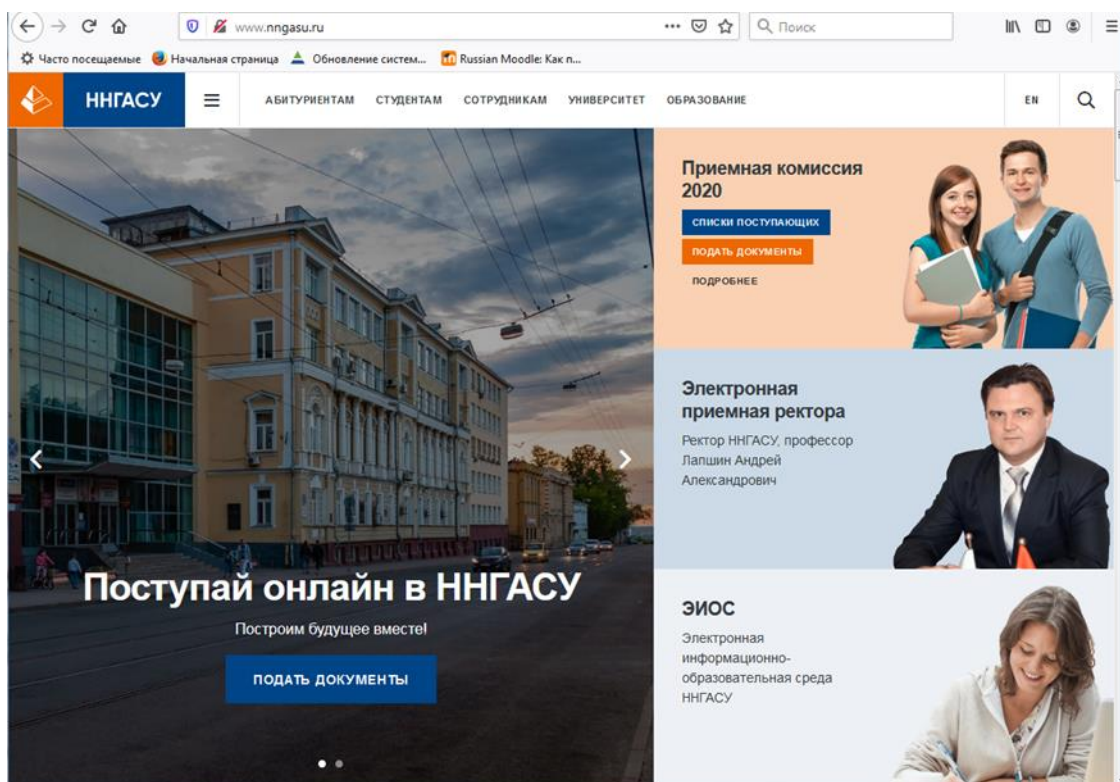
www.nngasu.ru

Поиск

Часто посещаемые Начальная страница Обновление систем... Russian Moodle: Как п...

ННГАСУ

АБИТУРИЕНТАМ СТУДЕНТАМ СОТРУДНИКАМ УНИВЕРСИТЕТ ОБРАЗОВАНИЕ

EN

Поступай онлайн в ННГАСУ

Построим будущее вместе!

ПОДАТЬ ДОКУМЕНТЫ

Приемная комиссия 2020

СПИСКИ ПОСТУПАЮЩИХ

ПОДАТЬ ДОКУМЕНТЫ

ПОДРОБНЕЕ

Электронная приемная ректора

Ректор ННГАСУ, профессор Лапшин Андрей Александрович

ЭИОС

Электронная информационно-образовательная среда ННГАСУ